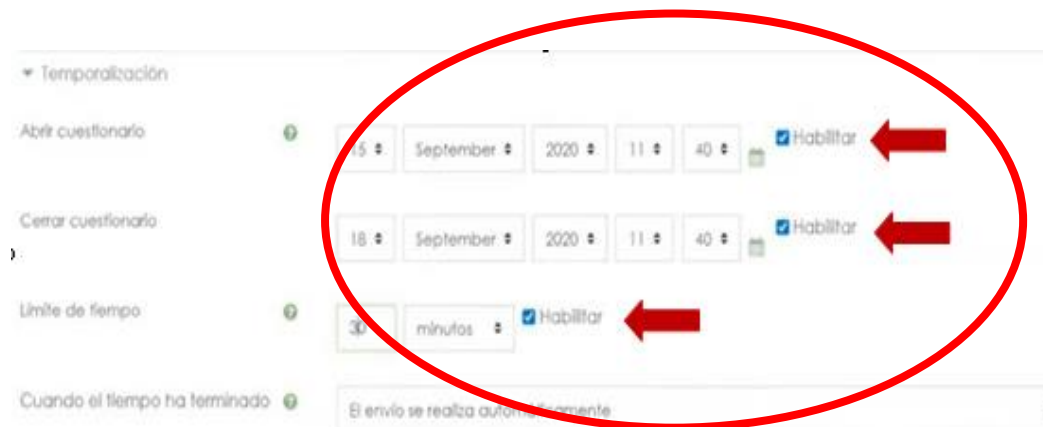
▾ Temporalización

Abrir cuestionario

15 ⬍ September ⬍ 2020 ⬍ 11 ⬍ 40 ⬍ Habilitar

Cerrar cuestionario

18 ⬍ September ⬍ 2020 ⬍ 11 ⬍ 40 ⬍ Habilitar

Límite de tiempo

30 minutos ⬍ Habilitar

Cuando el tiempo ha terminado

El envío se realiza autom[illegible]amente